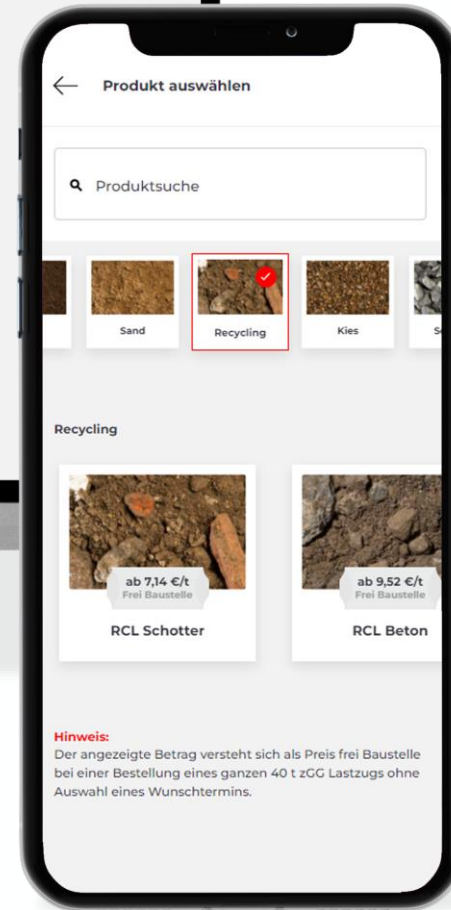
Produkt auswählen

Produktsuche

Sand

Recycling

Kies

S

Recycling

ab 7,14 €/t
Frei Baustelle

RCL Schotter

ab 9,52 €/t
Frei Baustelle

RCL Beton

Hinweis:
Der angezeigte Betrag versteht sich als Preis frei Baustelle bei einer Bestellung eines ganzen 40 t zGG Lastzugs ohne Auswahl eines Wunschtermins.